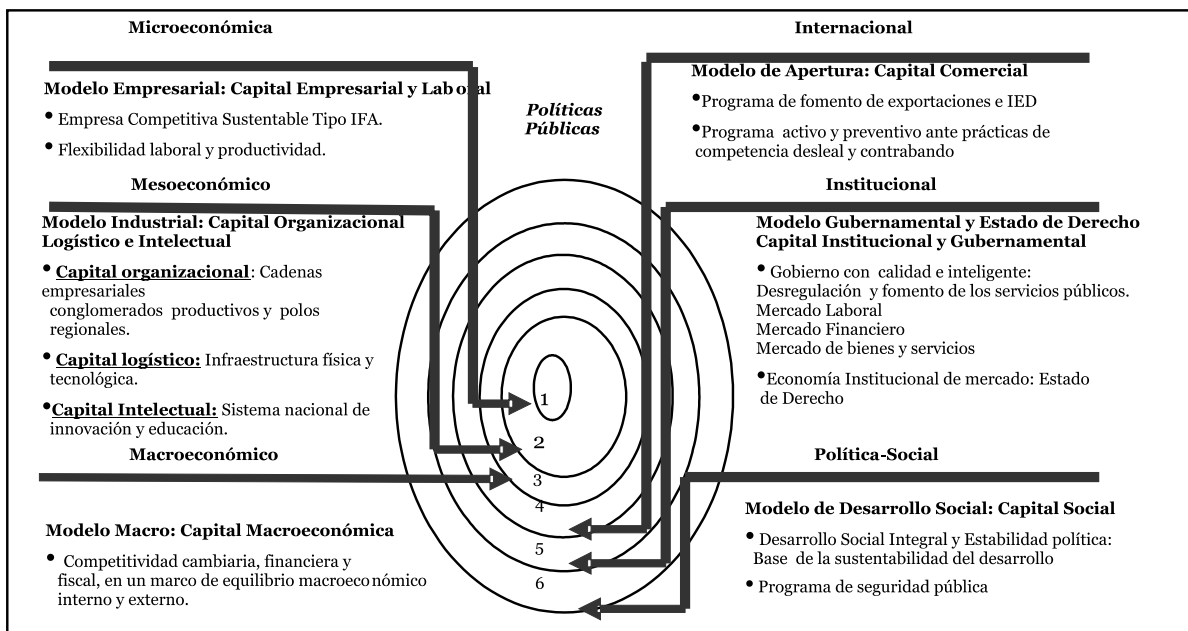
Microeconómica

Modelo Empresarial: Capital Empresarial y Laboral

• Empresa Competitiva Sustentable Tipo IFA.

• Flexibilidad laboral y productividad.

Mesoeconómico

Modelo Industrial: Capital Organizacional Logístico e Intelectual

• Capital organizacional: Cadenas empresariales conglomerados productivos y polos regionales.

• Capital logístico: Infraestructura física y tecnológica.

• Capital Intelectual: Sistema nacional de innovación y educación.

Macroeconómico

Modelo Macro: Capital Macroeconómica

• Competitividad cambiaria, financiera y fiscal, en un marco de equilibrio macroeconómico interno y externo.

Políticas Públicas

1

2

3

4

5

6

Internacional

Modelo de Apertura: Capital Comercial

• Programa de fomento de exportaciones e IED

• Programa activo y preventivo ante prácticas de competencia desleal y contrabando

Institucional

Modelo Gubernamental y Estado de Derecho Capital Institucional y Gubernamental

• Gobierno con calidad e inteligente: Desregulación y fomento de los servicios públicos.
Mercado Laboral
Mercado Financiero
Mercado de bienes y servicios

• Economía Institucional de mercado: Estado de Derecho

Política-Social

Modelo de Desarrollo Social: Capital Social

• Desarrollo Social Integral y Estabilidad política: Base de la sustentabilidad del desarrollo

• Programa de seguridad pública